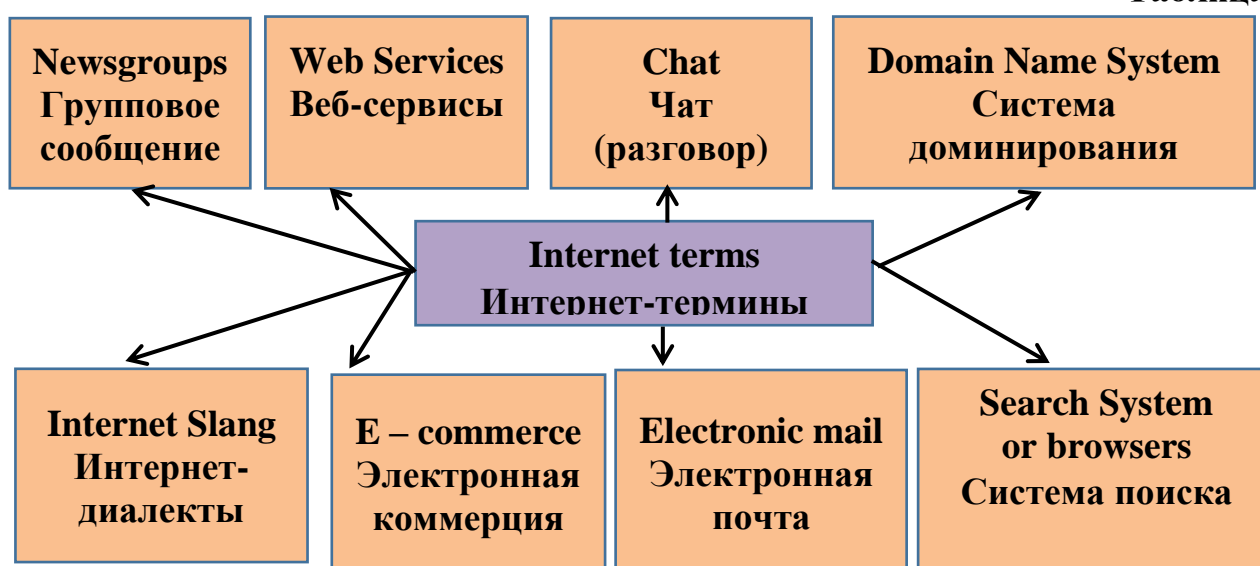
Таблиц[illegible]

Newsgroups
Групповое сообщение

Web Services
Веб-сервисы

Chat
Чат
(разговор)

Domain Name System
Система доминирования

Internet terms
Интернет-термины

Internet Slang
Интернет-диалекты

E – commerce
Электронная коммерция

Electronic mail
Электронная почта

Search System or browsers
Система поиска